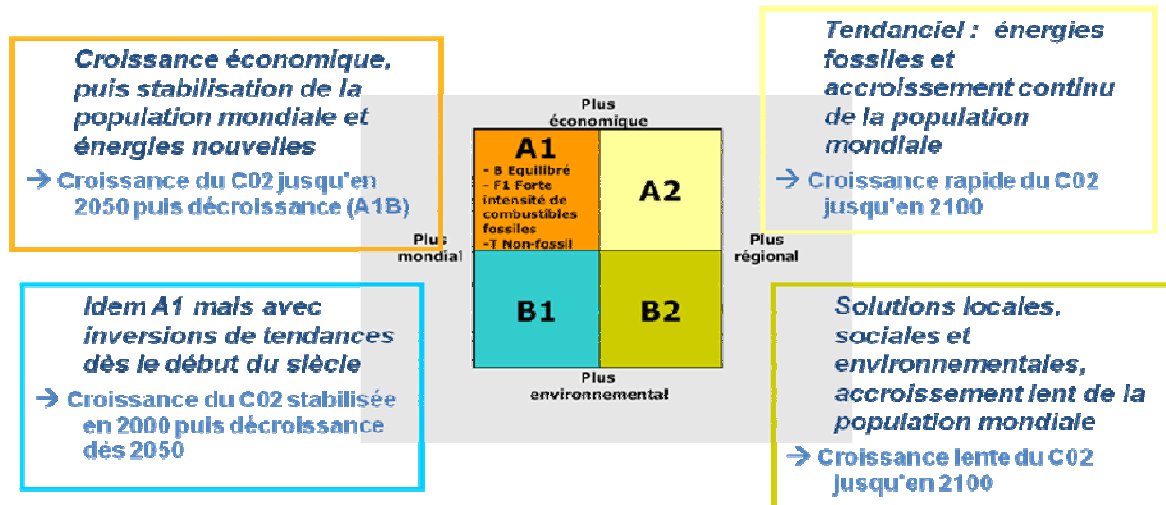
Croissance économique, puis stabilisation de la population mondiale et énergies nouvelles

→ Croissance du C02 jusqu'en 2050 puis décroissance (A1B)

Plus économique

A1
- B Equilibré
- F1 Forte intensité de combustibles fossiles
-T Non-fossil

A2

Plus mondial

Plus régional

B1

B2

Plus environnemental

Tendanciel : énergies fossiles et accroissement continu de la population mondiale

→ Croissance rapide du C02 jusqu'en 2100

Idem A1 mais avec inversions de tendances dès le début du siècle

→ Croissance du C02 stabilisée en 2000 puis décroissance dès 2050

Solutions locales, sociales et environnementales, accroissement lent de la population mondiale

→ Croissance lente du C02 jusqu'en 2100